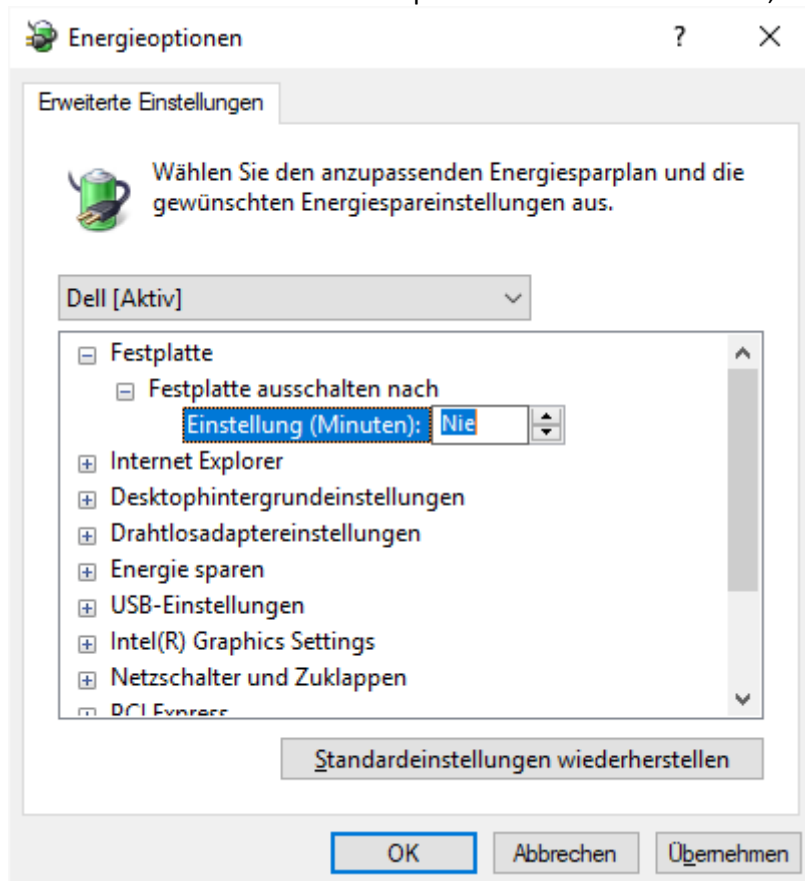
Energieoptionen ? ×

Erweiterte Einstellungen

Wählen Sie den anzupassenden Energiesparplan und die gewünschten Energiespareinstellungen aus.

Dell [Aktiv]

⊟ Festplatte
⊟ Festplatte ausschalten nach
Einstellung (Minuten): Nie
⊞ Internet Explorer
⊞ Desktophintergrundeinstellungen
⊞ Drahtlosadaptereinstellungen
⊞ Energie sparen
⊞ USB-Einstellungen
⊞ Intel(R) Graphics Settings
⊞ Netzschalter und Zuklappen
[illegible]

Standardeinstellungen wiederherstellen

OK Abbrechen Übernehmen